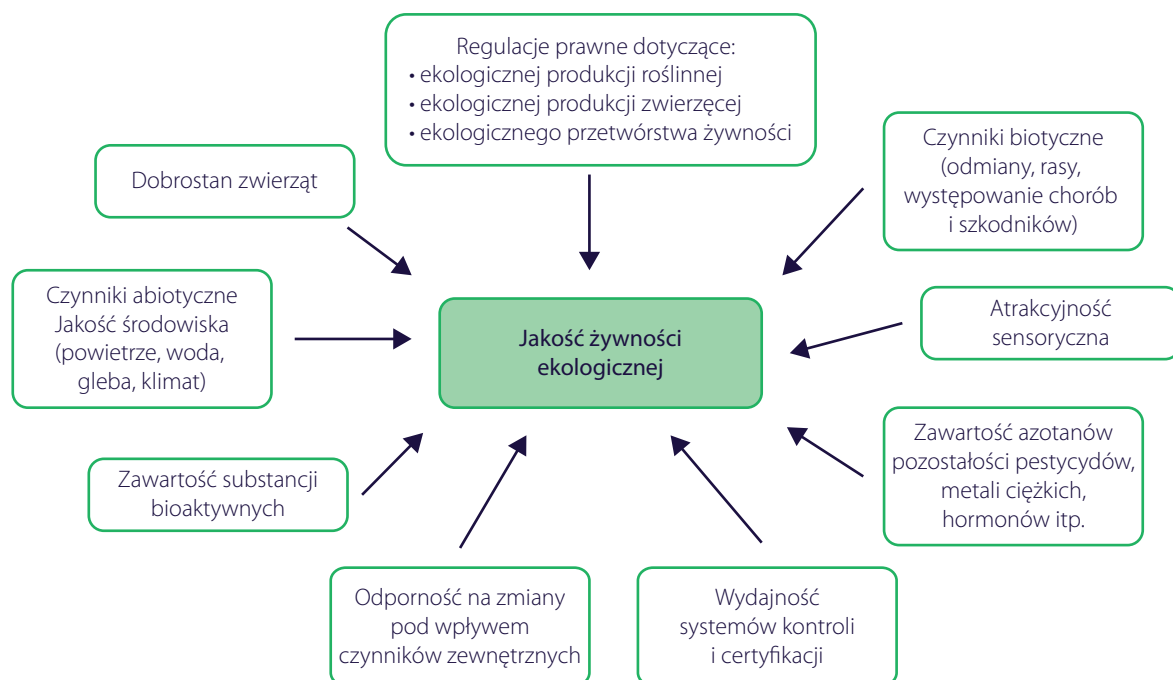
Regulacje prawne dotyczące:
• ekologicznej produkcji roślinnej
• ekologicznej produkcji zwierzęcej
• ekologicznego przetwórstwa żywności

Dobrostan zwierząt

Czynniki biotyczne (odmiany, rasy, występowanie chorób i szkodników)

Czynniki abiotyczne Jakość środowiska (powietrze, woda, gleba, klimat)

Jakość żywności ekologicznej

Atrakcyjność sensoryczna

Zawartość substancji bioaktywnych

Zawartość azotanów pozostałości pestycydów, metali ciężkich, hormonów itp.

Odporność na zmiany pod wpływem czynników zewnętrznych

Wydajność systemów kontroli i certyfikacji